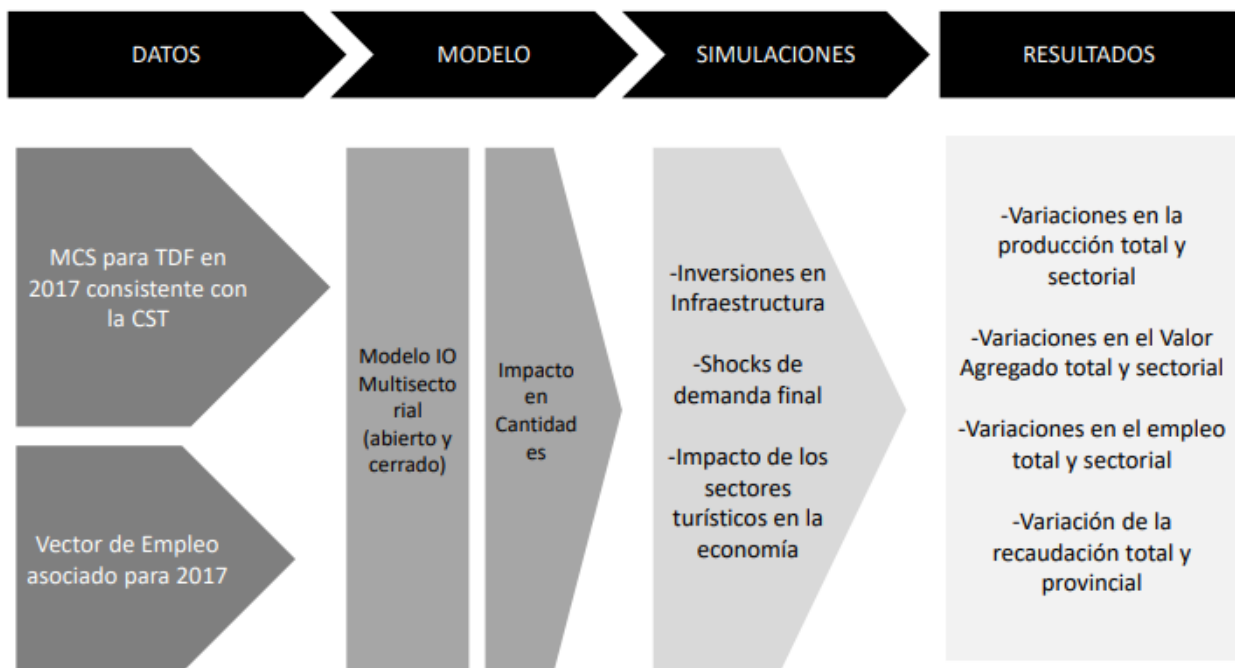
DATOS

MODELO

SIMULACIONES

RESULTADOS

MCS para TDF en 2017 consistente con la CST

Vector de Empleo asociado para 2017

Modelo IO Multisectorial (abierto y cerrado)

Impacto en Cantidades

-Inversiones en Infraestructura

-Shocks de demanda final

-Impacto de los sectores turísticos en la economía

-Variaciones en la producción total y sectorial

-Variaciones en el Valor Agregado total y sectorial

-Variaciones en el empleo total y sectorial

-Variación de la recaudación total y provincial